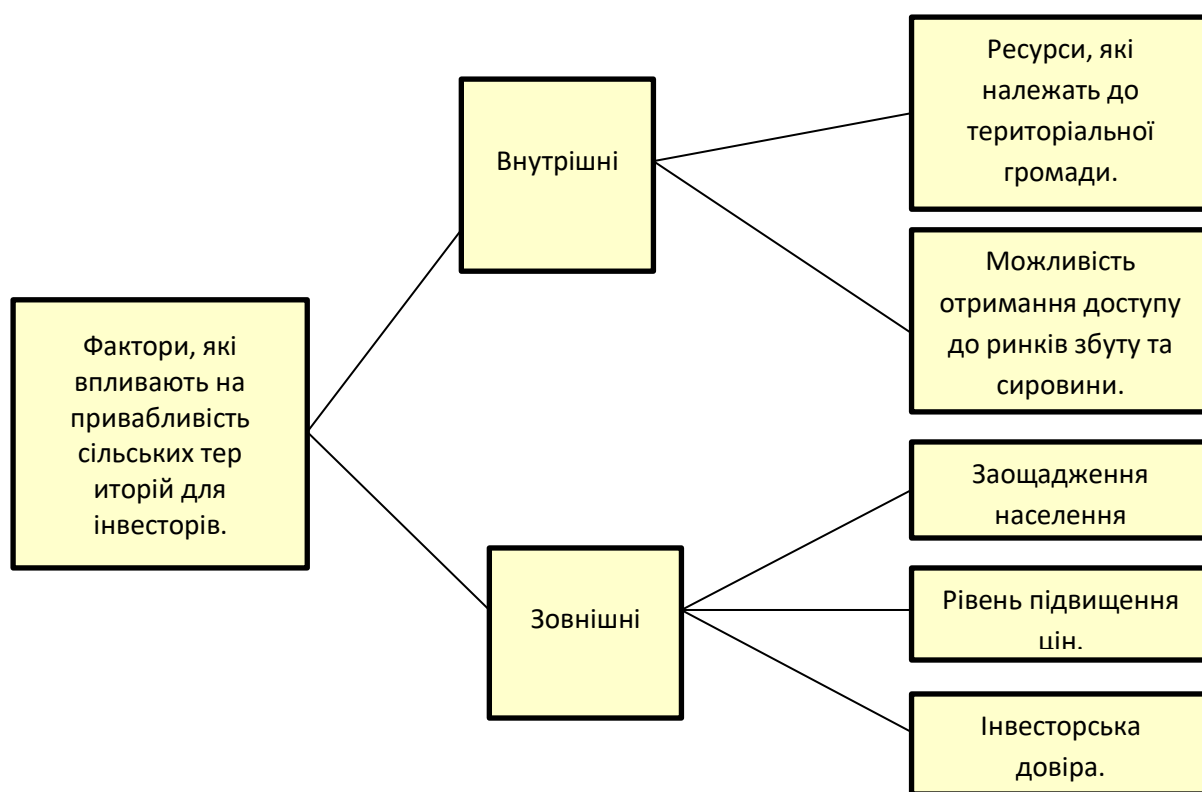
Фактори, які впливають на привабливість сільських тер иторій для інвесторів.

Внутрішні

Ресурси, які належать до територіальної громади.

Можливість отримання доступу до ринків збуту та сировини.

Зовнішні

Заощадження населення

Рівень підвищення цін.

Інвесторська довіра.